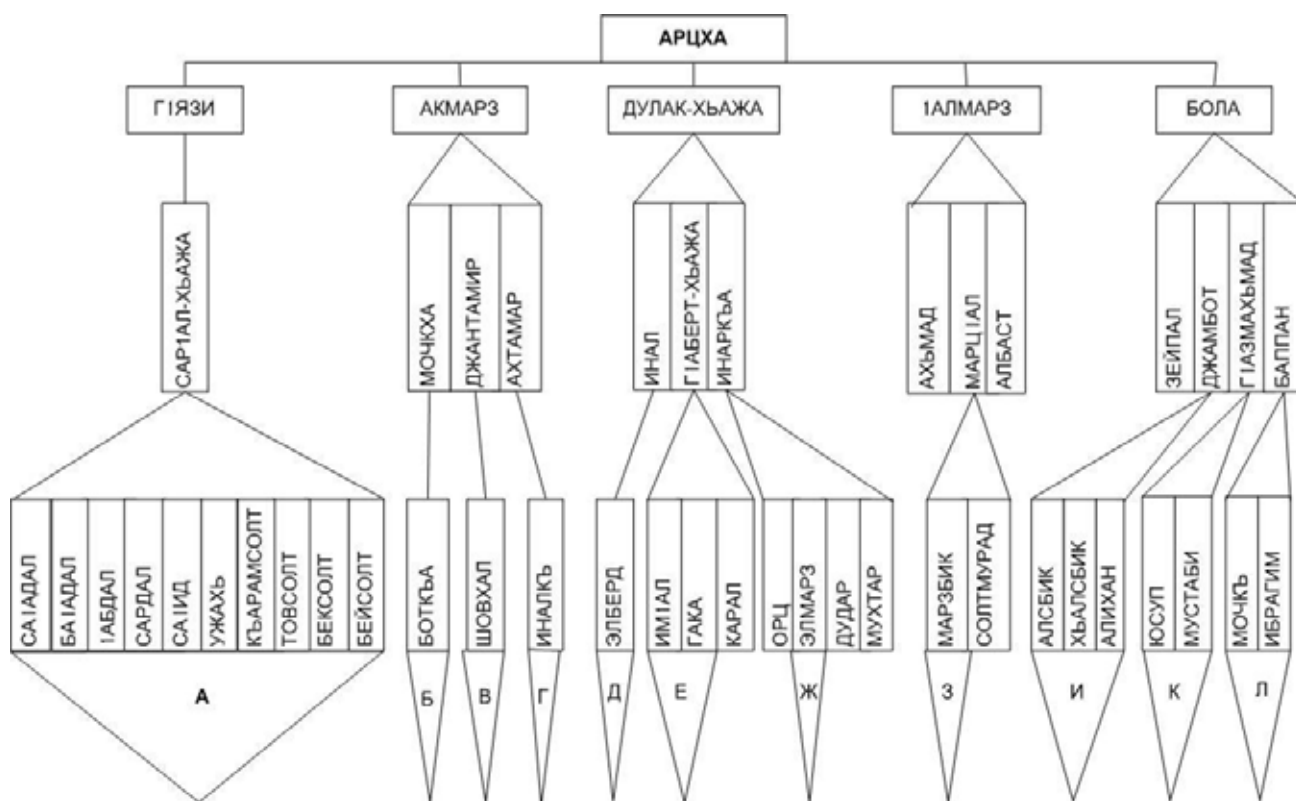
АРЦХА

ГІЯЗИ

АКМАРЗ

ДУЛАК-ХЬАЖА

1АЛМАРЗ

БОЛА

САР1АЛ-ХЬАЖА

МОЧКХА
ДЖАНТАМИР
АХТАМАР

ИНАЛ
ГІАБЕРТ-ХЬАЖА
ИНАРКЪА

АХЬМАД
МАРЦІАЛ
АЛБАСТ

ЗЕЙПАЛ
ДЖАМБОТ
ГІАЗМАХЬМАД
БАППАН

САІАДАЛ
БАІАДАЛ
ІАБДАЛ
САРДАЛ
САІИД
УЖАХЬ
КЪАРАМСОЛТ
ТОВСОЛТ
БЕКСОЛТ
БЕЙСОЛТ

БОТКЪА

ШОВХАЛ

ИНАЛКЪ

ЭЛБЕРД

ИМІАЛ
ГАКА
КАРАЛ

ОРЦ
ЭЛМАРЗ
ДУДАР
МУХТАР

МАРЗБИК
СОЛТМУРАД

АЛСБИК
ХЬАЛСБИК
АЛИХАН

ЮСУП
МУСТАБИ

МОЧКЪ
ИБРАГИМ

А

Б

В

Г

Д

Е

Ж

З

И

К

Л